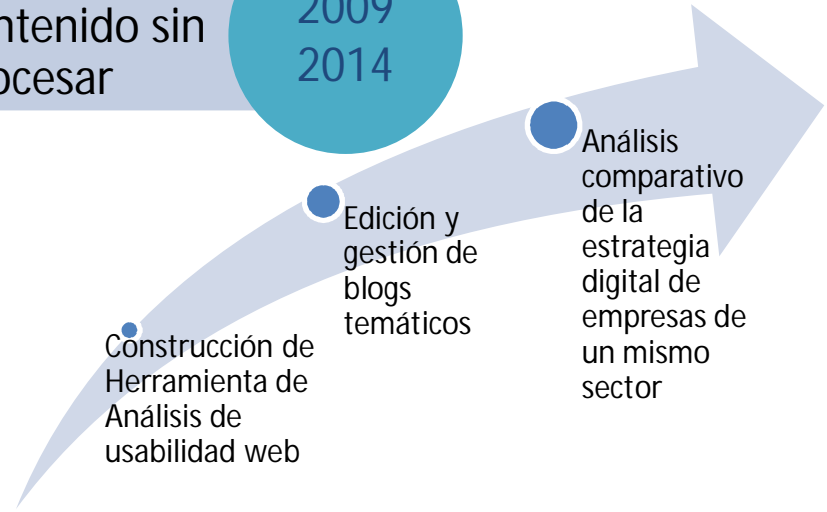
ntenido sin
ocesar

2009
2014

Construcción de Herramienta de Análisis de usabilidad web

Edición y gestión de blogs temáticos

Análisis comparativo de la estrategia digital de empresas de un mismo sector